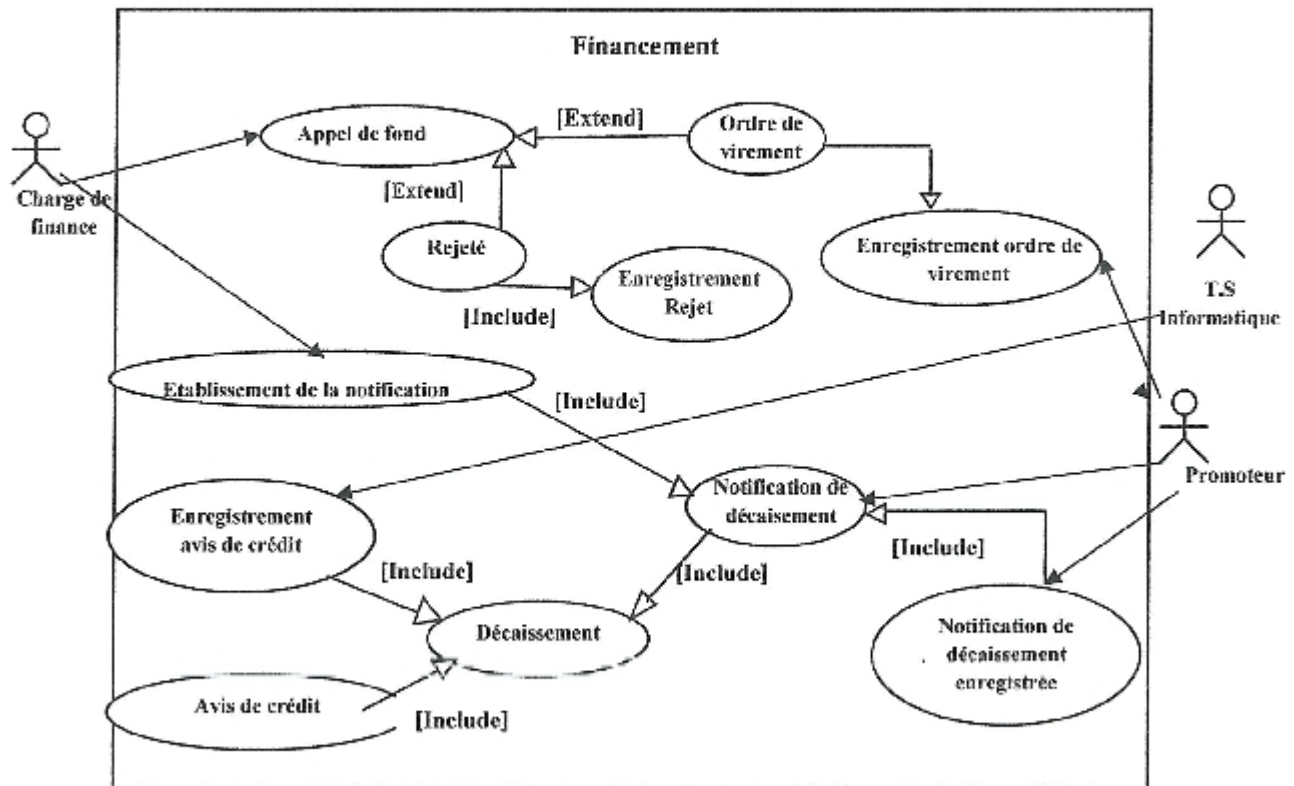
Financement

Charge de finance

Appel de fond

[Extend]

Ordre de virement

[Extend]

Rejeté

Enregistrement Rejet

[Include]

Enregistrement ordre de virement

T.S Informatique

Etablissement de la notification

[Include]

Promoteur

Enregistrement avis de crédit

Notification de décaisement

[Include]

[Include]

[Include]

Décaissement

Notification de décaissement enregistrée

Avis de crédit

[Include]